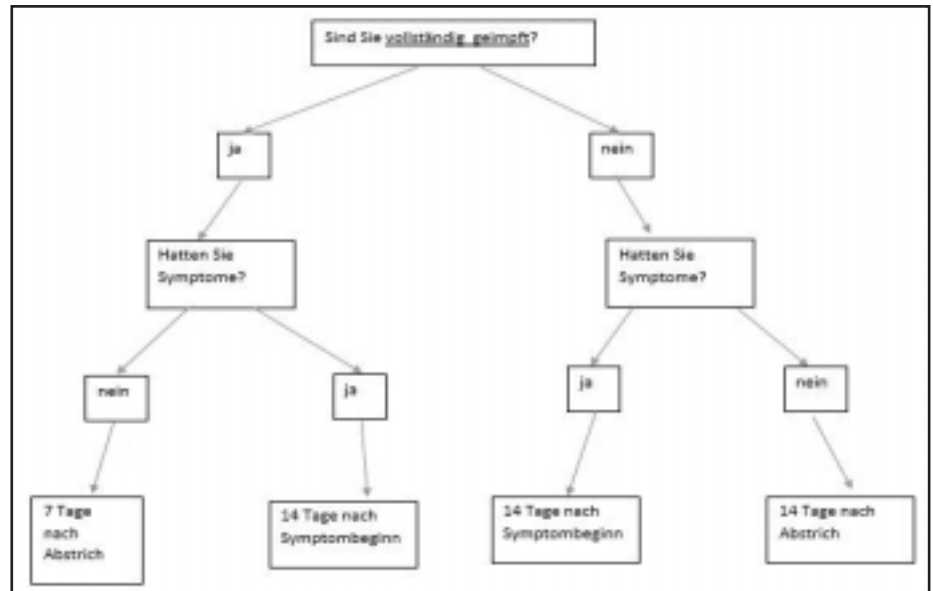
Sind Sie vollständig geimpft?

ja

nein

Hatten Sie Symptome?

Hatten Sie Symptome?

nein

ja

ja

nein

7 Tage nach Abstrich

14 Tage nach Symptombeginn

14 Tage nach Symptombeginn

14 Tage nach Abstrich